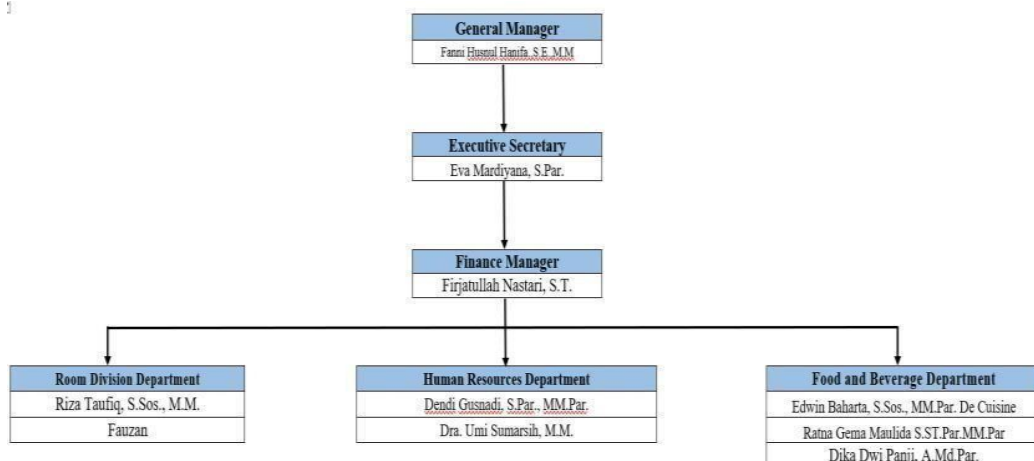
General Manager

Fanni Husnul Hanifa, S.E.,M.M

Executive Secretary

Eva Mardiyana, S.Par.

Finance Manager

Firjatullah Nastari, S.T.

Room Division Department

Riza Taufiq, S.Sos., M.M.

Fauzan

Human Resources Department

Dendi Gusnadi, S.Par., MM.Par.

Dra. Umi Sumarsih, M.M.

Food and Beverage Department

Edwin Baharta, S.Sos., MM.Par. De Cuisine

Ratna Gema Maulida S.ST.Par.MM.Par

Dika Dwi Panji, A.Md.Par.